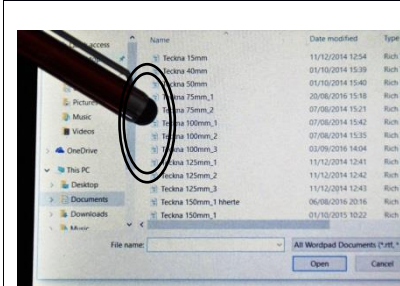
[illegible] access

Pictures
Music
Videos
OneDrive
This PC
Desktop
Documents
Downloads
Music

| Name | Date modified | Type |
|---|---|---|
| Teckna 15mm | 11/12/2014 12:54 | Rich |
| Teckna 40mm | 01/10/2014 15:39 | Rich |
| Teckna 50mm | 01/10/2014 15:40 | Rich |
| Teckna 75mm_1 | 20/08/2016 15:18 | Rich |
| Teckna 75mm_2 | 07/08/2014 15:21 | Rich |
| Teckna 100mm_1 | 07/08/2014 15:42 | Rich |
| Teckna 100mm_2 | 07/08/2014 15:35 | Rich |
| Teckna 100mm_3 | 02/09/2016 14:04 | Rich |
| Teckna 125mm_1 | 11/12/2014 12:41 | Rich |
| Teckna 125mm_2 | 11/12/2014 12:42 | Rich |
| Teckna 125mm_3 | 11/12/2014 12:43 | Rich |
| Teckna 150mm_1 hherte | 06/08/2016 20:16 | Rich |
| Teckna 150mm_1 | 01/10/2015 10:22 | Rich |

File name:
All Wordpad Documents (*.rtf, *
Open
Cancel